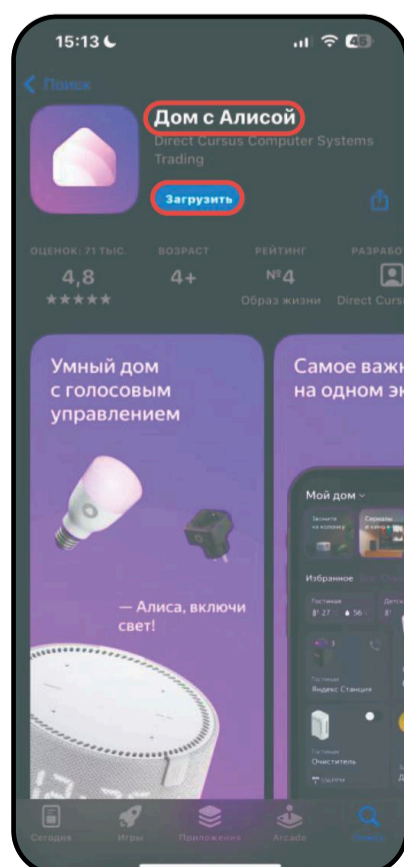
15:13

46

Поиск

Дом с Алисой

Direct Cursus Computer Systems Trading

Загрузить

ОЦЕНОК: 71 ТЫС.
4,8
★★★★★

ВОЗРАСТ
4+

РЕЙТИНГ
№4
Образ жизни

РАЗРАБО
Direct Cursu

Умный дом с голосовым управлением

— Алиса, включи свет!

Самое важн на одном эк

Мой дом

Избранное

Гостиная
Яндекс Станция

Гостиная
Очиститель

Сегодня
Игры
Приложения
Arcade
Поиск